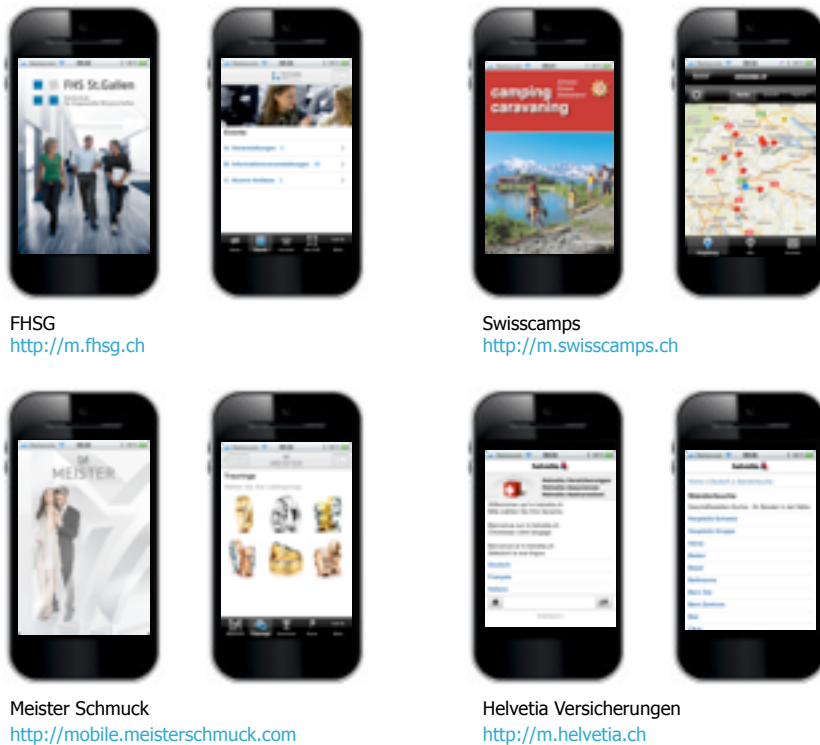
FHS St.Gallen

camping caravaning

FHSG
http://m.fhsg.ch

Swisscamps
http://m.swisscamps.ch

MEISTER

Trauringe

helvetia

Meister Schmuck
http://mobile.meisterschmuck.com

Helvetia Versicherungen
http://m.helvetia.ch